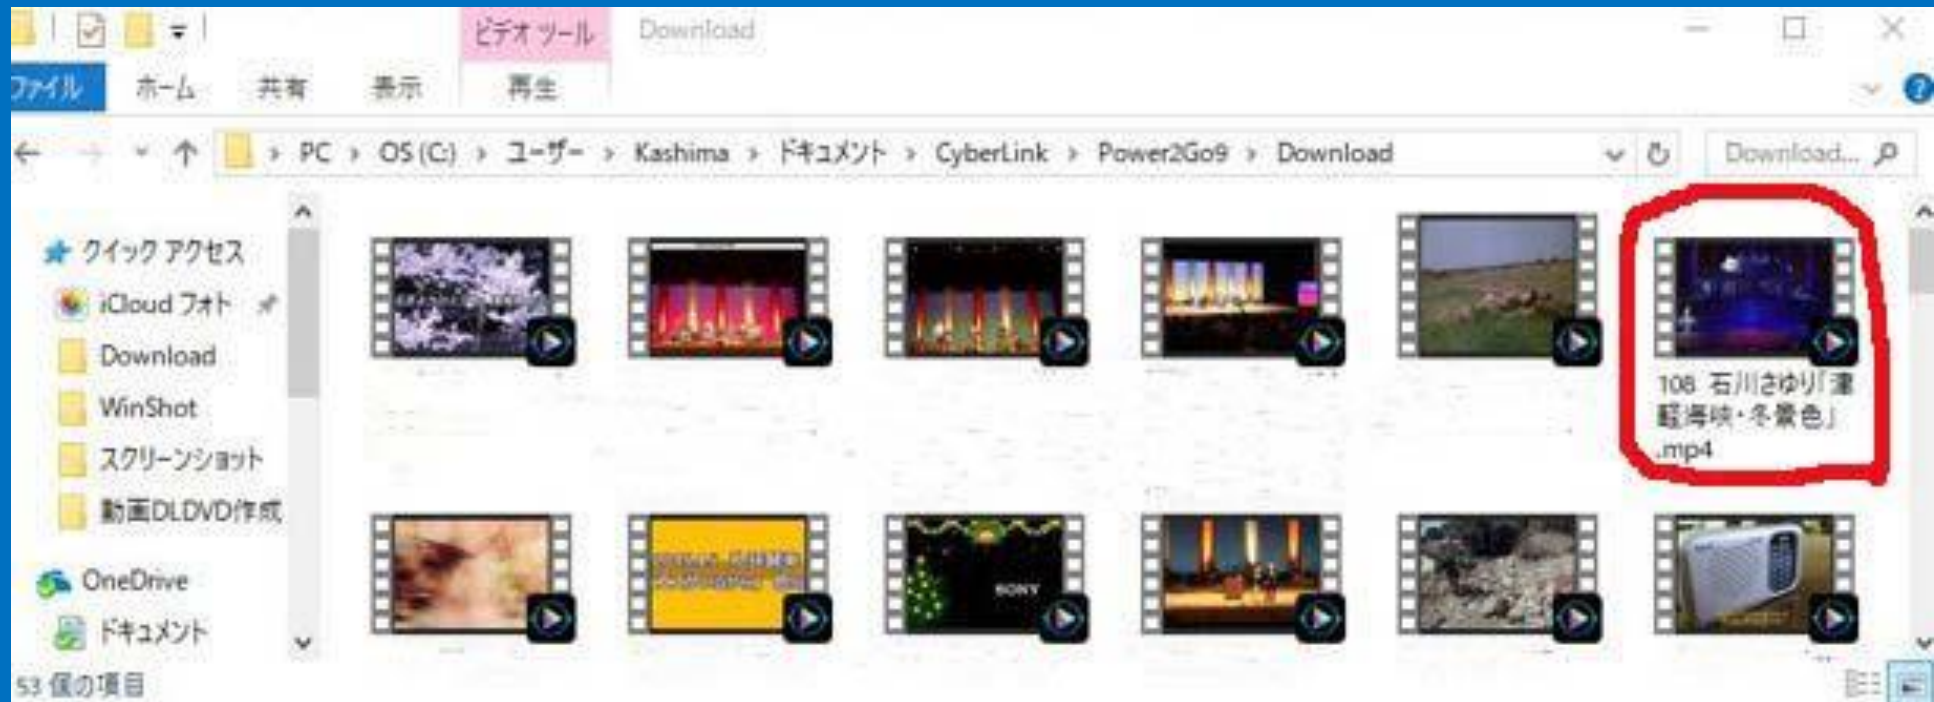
ビデオ ツール Download

ファイル ホーム 共有 表示 再生

PC › OS (C:) › ユーザー › Kashima › ドキュメント › CyberLink › Power2Go9 › Download

Download...

クイック アクセス
iCloud フォト
Download
WinShot
スクリーンショット
動画DLDVD作成
OneDrive
ドキュメント

108 石川さゆり「津軽海峡・冬景色」.mp4

SONY

53 個の項目